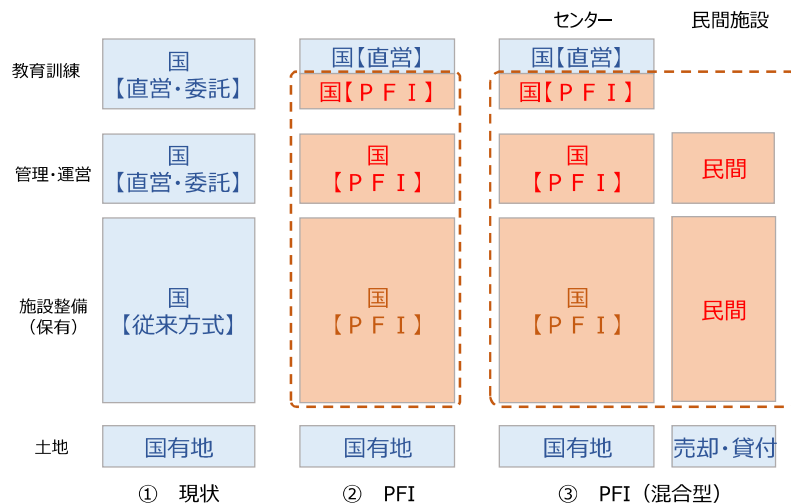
| | ① 現状 | ② PFI | ③ PFI（混合型） センター | 民間施設 |
|---|---|---|---|---|
| 教育訓練 | 国【直営・委託】 | 国【直営】 国【ＰＦＩ】 | 国【直営】 国【ＰＦＩ】 | |
| 管理・運営 | 国【直営・委託】 | 国【ＰＦＩ】 | 国【ＰＦＩ】 | 民間 |
| 施設整備（保有） | 国【従来方式】 | 国【ＰＦＩ】 | 国【ＰＦＩ】 | 民間 |
| 土地 | 国有地 | 国有地 | 国有地 | 売却・貸付 |